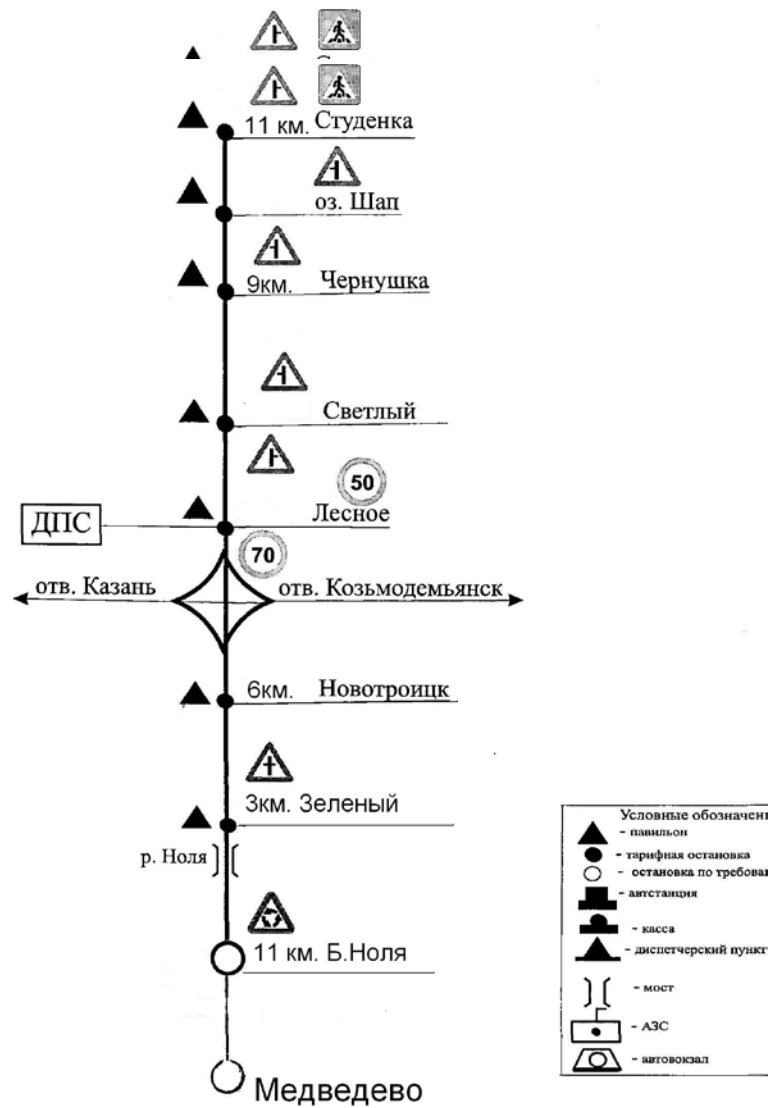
11 км. Студенка

оз. Шап

9км. Чернушка

Светлый

50

ДПС

Лесное

70

отв. Казань

отв. Козьмодемьянск

6км. Новотроицк

3км. Зеленый

р. Ноля

11 км. Б.Ноля

Медведево

Условные обозначени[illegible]
- павильон
- тарифная остановка
- остановка по требова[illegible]
- автстанция
- касса
- диспетчерский пункт
- мост
- АЗС
- автовокзал